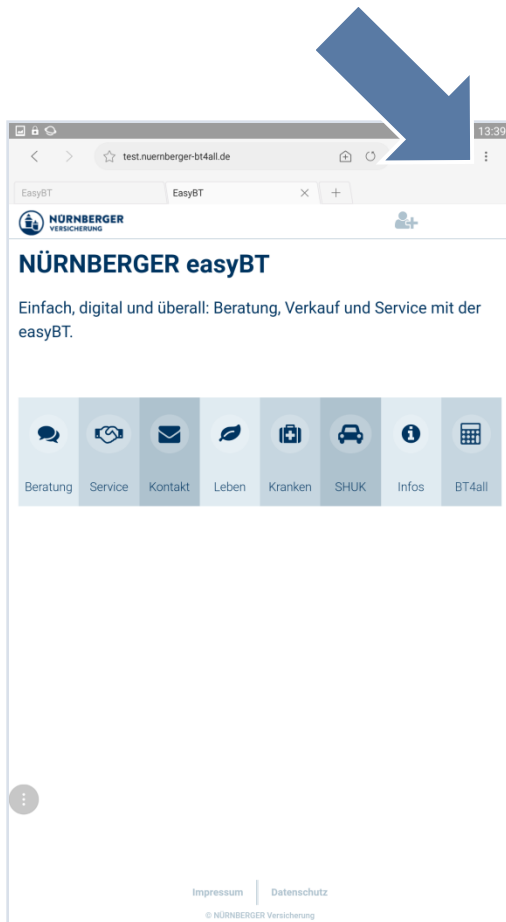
13:39

test.nuernberger-bt4all.de

EasyBT

EasyBT

NÜRNBERGER VERSICHERUNG

NÜRNBERGER easyBT

Einfach, digital und überall: Beratung, Verkauf und Service mit der easyBT.

Beratung Service Kontakt Leben Kranken SHUK Infos BT4all

Impressum Datenschutz

© NÜRNBERGER Versicherung